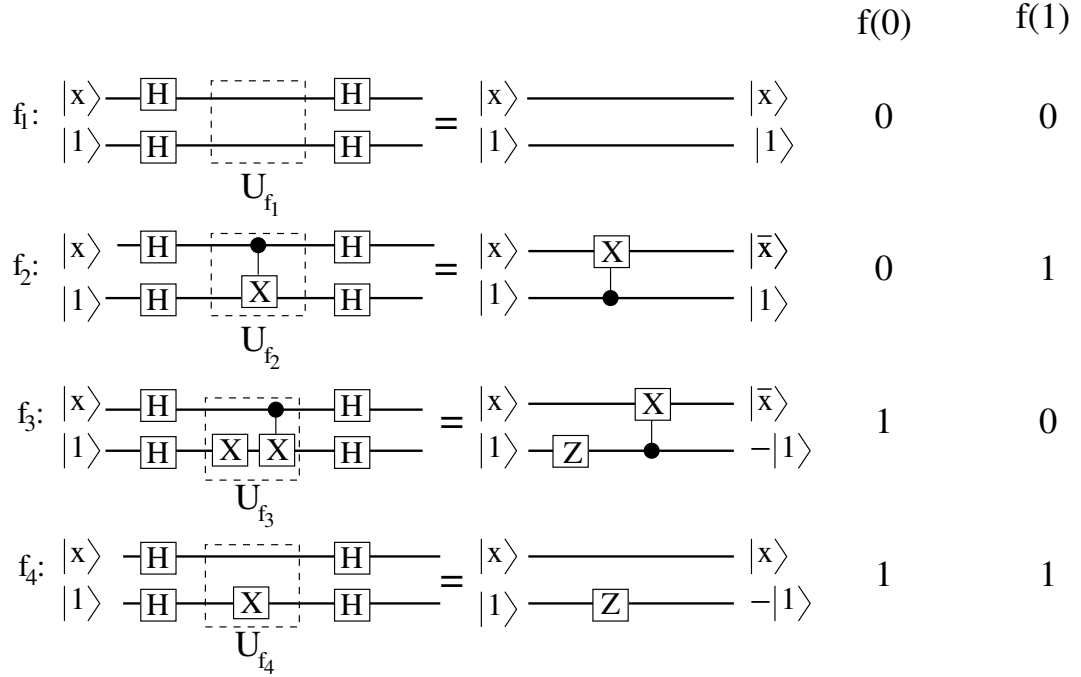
f(0) f(1)

$f_1$: $|x\rangle$ H H $|1\rangle$ H H $U_{f_1}$ = $|x\rangle$ $|x\rangle$ $|1\rangle$ $|1\rangle$ 0 0

$f_2$: $|x\rangle$ H H $|1\rangle$ H X H $U_{f_2}$ = $|x\rangle$ X $|\bar{x}\rangle$ $|1\rangle$ $|1\rangle$ 0 1

$f_3$: $|x\rangle$ H H $|1\rangle$ H X X H $U_{f_3}$ = $|x\rangle$ X $|\bar{x}\rangle$ $|1\rangle$ Z $-|1\rangle$ 1 0

$f_4$: $|x\rangle$ H H $|1\rangle$ H X H $U_{f_4}$ = $|x\rangle$ $|x\rangle$ $|1\rangle$ Z $-|1\rangle$ 1 1